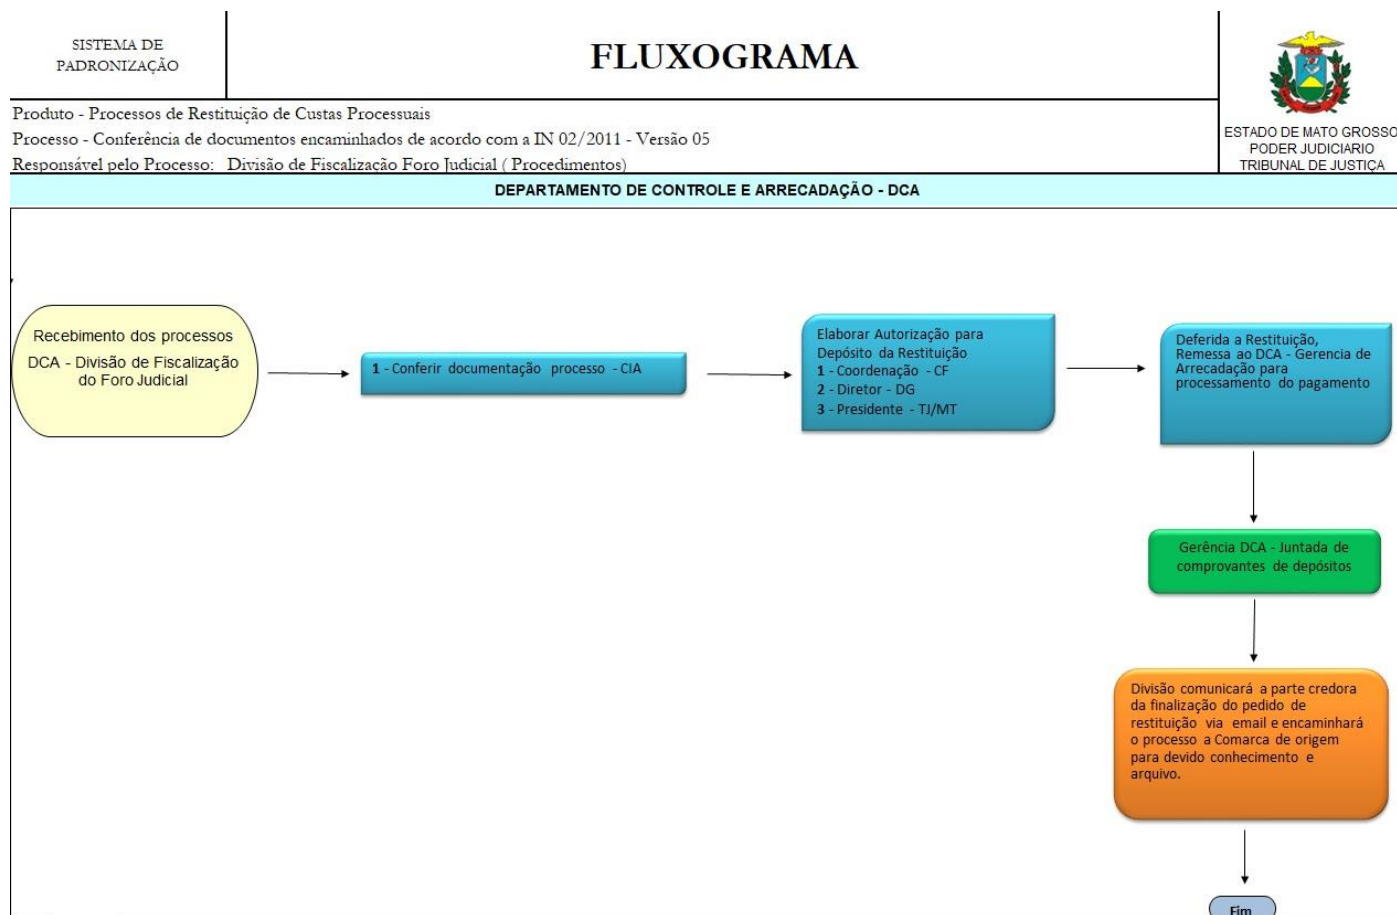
SISTEMA DE PADRONIZAÇÃO

FLUXOGRAMA

ESTADO DE MATO GROSSO
PODER JUDICIARIO
TRIBUNAL DE JUSTIÇA

Produto - Processos de Restituição de Custas Processuais
Processo - Conferência de documentos encaminhados de acordo com a IN 02/2011 - Versão 05
Responsável pelo Processo: Divisão de Fiscalização Foro Judicial ( Procedimentos)

DEPARTAMENTO DE CONTROLE E ARRECADAÇÃO - DCA

Recebimento dos processos
DCA - Divisão de Fiscalização do Foro Judicial

1 - Conferir documentação processo - CIA

Elaborar Autorização para Depósito da Restituição
1 - Coordenação - CF
2 - Diretor - DG
3 - Presidente - TJ/MT

Deferida a Restituição, Remessa ao DCA - Gerencia de Arrecadação para processamento do pagamento

Gerência DCA - Juntada de comprovantes de depósitos

Divisão comunicará a parte credora da finalização do pedido de restituição via email e encaminhará o processo a Comarca de origem para devido conhecimento e arquivo.

Fim